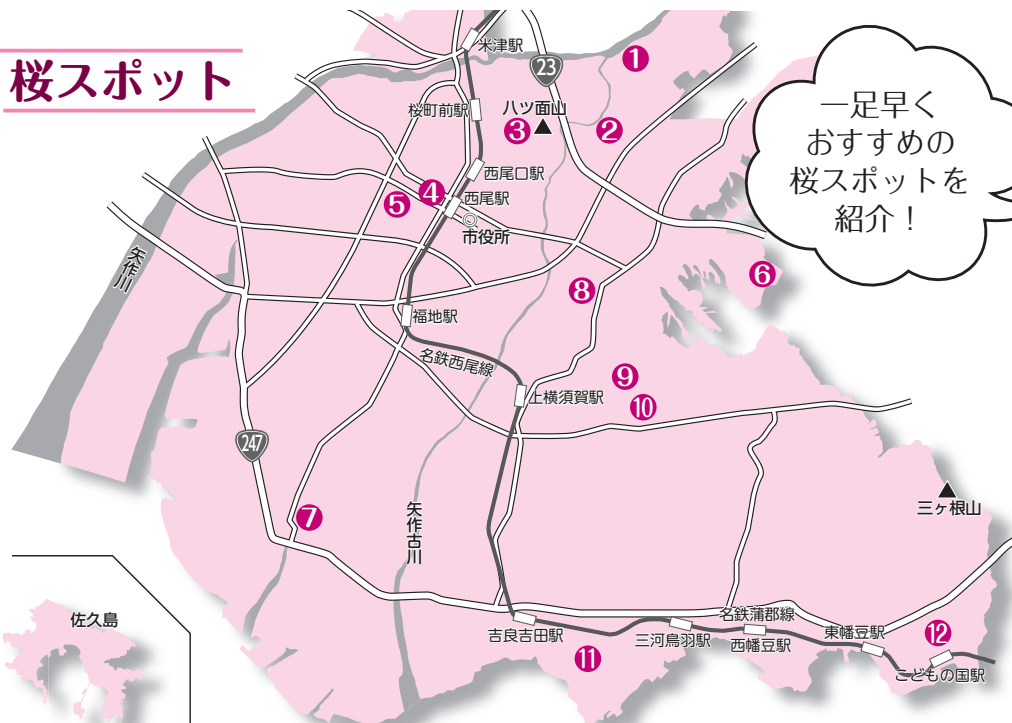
桜スポット

一足早く
おすすめの
桜スポットを
紹介！

米津駅
23
1
ハツ面山
3
2
桜町前駅
西尾口駅
4
5
西尾駅
市役所
矢作川
6
8
福地駅
名鉄西尾線
9
上横須賀駅
10
247
三ヶ根山
7
矢作古川
佐久島
名鉄蒲郡線
東幡豆駅
12
吉良吉田駅
三河鳥羽駅
西幡豆駅
11
こどもの国駅